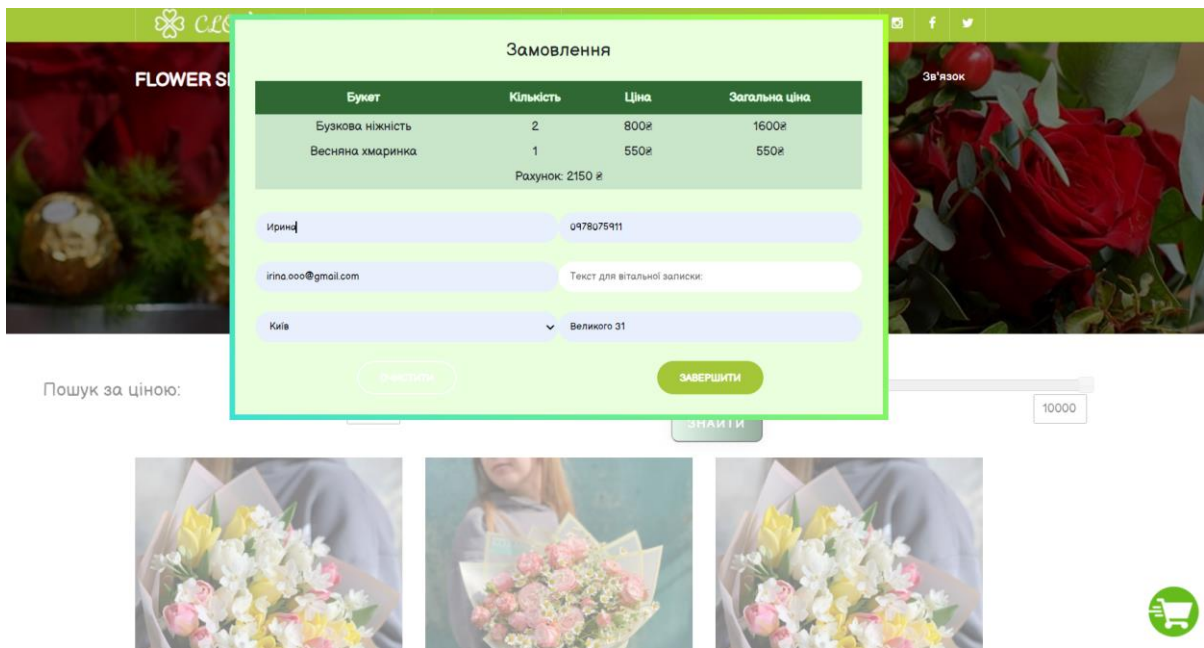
CL

FLOWER S

Зв'язок

Замовлення

| Букет | Кількість | Ціна | Загальна ціна |
|---|---|---|---|
| Бузкова ніжність | 2 | 800₴ | 1600₴ |
| Весняна хмаринка | 1 | 550₴ | 550₴ |

Рахунок: 2150 ₴

Ирина

0978075911

irina.ooo@gmail.com

Текст для вітальної записки:

Київ

Великого 31

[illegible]

ЗАВЕРШИТИ

Пошук за ціною:

ЗНАЙТИ

10000